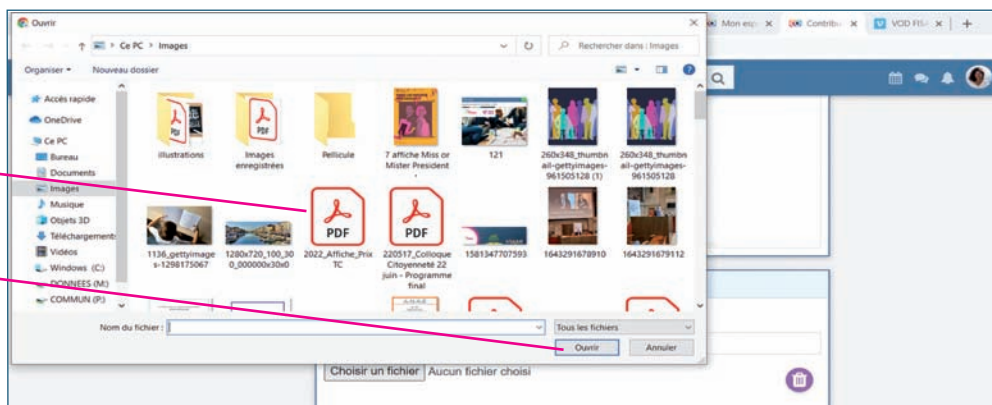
Ouvrir

Mon esp
Contrib
VOD FIS

Ce PC > Images
Rechercher dans : Images

Organiser ▾
Nouveau dossier

Accès rapide
OneDrive
Ce PC
Bureau
Documents
Images
Musique
Objets 3D
Téléchargements
Vidéos
Windows (C:)
DONNEES (M:)
COMMUN (P:)

illustrations
Images enregistrées
Pellicule
7 affiche Miss or Mister President
121
260x348_thumbnail-gettyimages-961505128 (1)
260x348_thumbnail-gettyimages-961505128
1136_gettyimages-1298175067
1280x720_100_300_000000x30x0
2022_Affiche_Prix TC
220517_Colloque Citoyenneté 22 juin - Programme final
1581347707593
1643291678910
1643291679112

PDF
PDF

Nom du fichier :
Tous les fichiers
Ouvrir
Annuler

Choisir un fichier Aucun fichier choisi